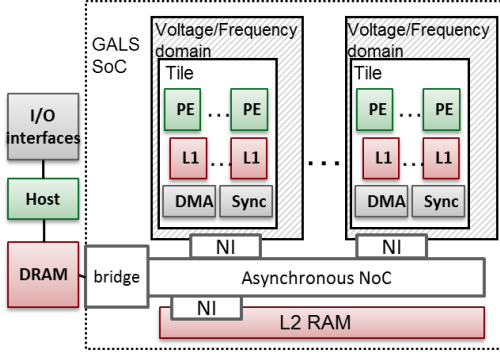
GALS SoC

Voltage/Frequency domain

Tile

PE … PE

L1 … L1

DMA Sync

Voltage/Frequency domain

Tile

PE … PE

L1 … L1

DMA Sync

…

I/O interfaces

Host

DRAM

NI

NI

bridge

Asynchronous NoC

NI

L2 RAM